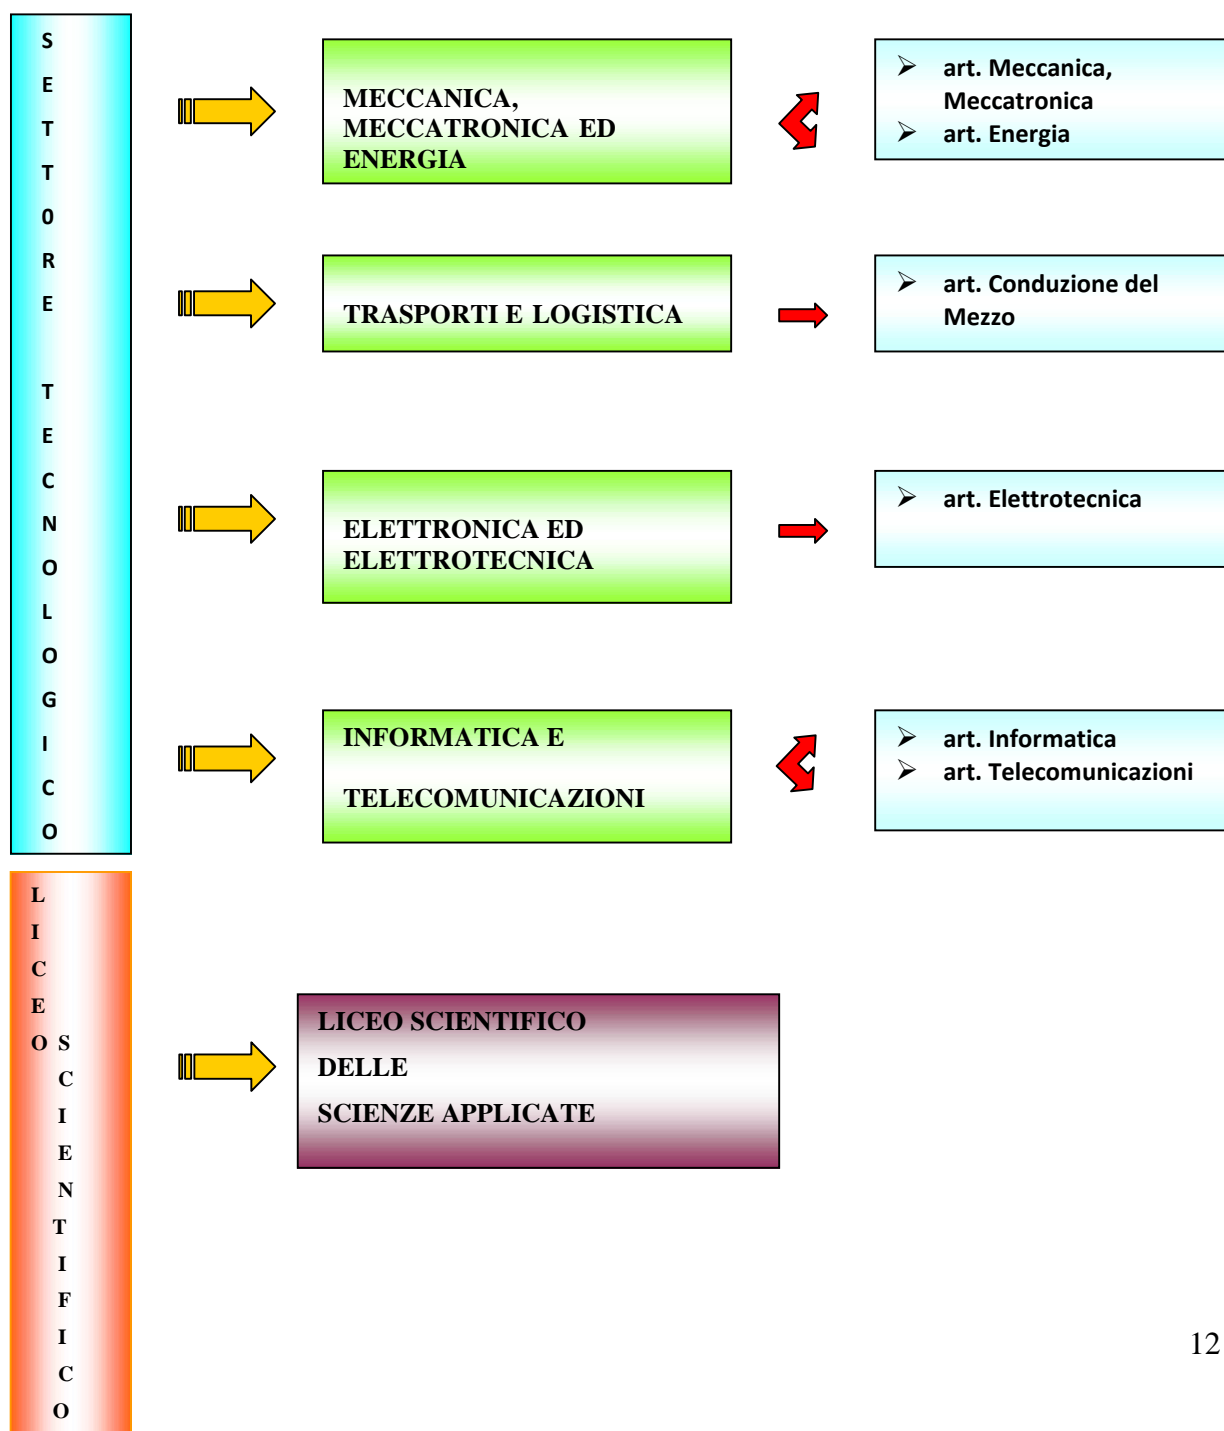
S E T T 0 R E

T E C N O L O G I C O

MECCANICA, MECCATRONICA ED ENERGIA

➢ art. Meccanica, Meccatronica
➢ art. Energia

TRASPORTI E LOGISTICA

➢ art. Conduzione del Mezzo

ELETTRONICA ED ELETTROTECNICA

➢ art. Elettrotecnica

INFORMATICA E

TELECOMUNICAZIONI

➢ art. Informatica
➢ art. Telecomunicazioni

L I C E O S C I E N T I F I C O

LICEO SCIENTIFICO

DELLE

SCIENZE APPLICATE

12